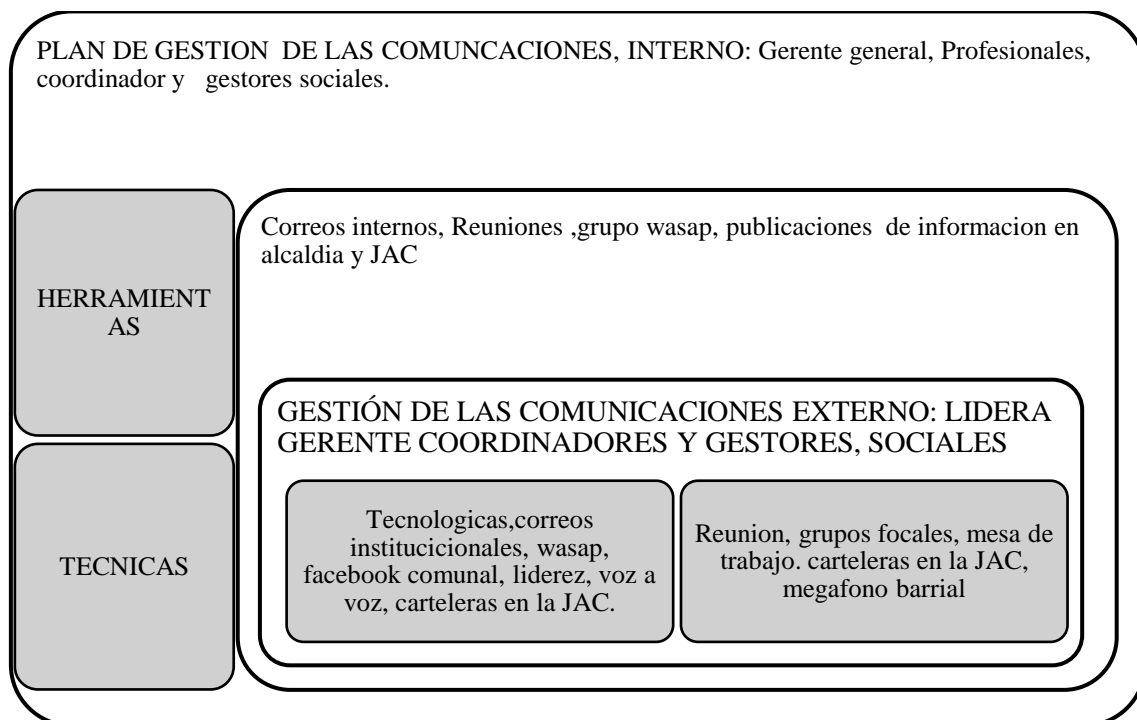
PLAN DE GESTION DE LAS COMUNCACIONES, INTERNO: Gerente general, Profesionales, coordinador y gestores sociales.

HERRAMIENTAS

TECNICAS

Correos internos, Reuniones ,grupo wasap, publicaciones de informacion en alcaldia y JAC

GESTIÓN DE LAS COMUNICACIONES EXTERNO: LIDERA GERENTE COORDINADORES Y GESTORES, SOCIALES

Tecnologicas,correos instituciocionales, wasap, facebook comunal, liderez, voz a voz, carteleras en la JAC.

Reunion, grupos focales, mesa de trabajo. carteleras en la JAC, megafono barrial